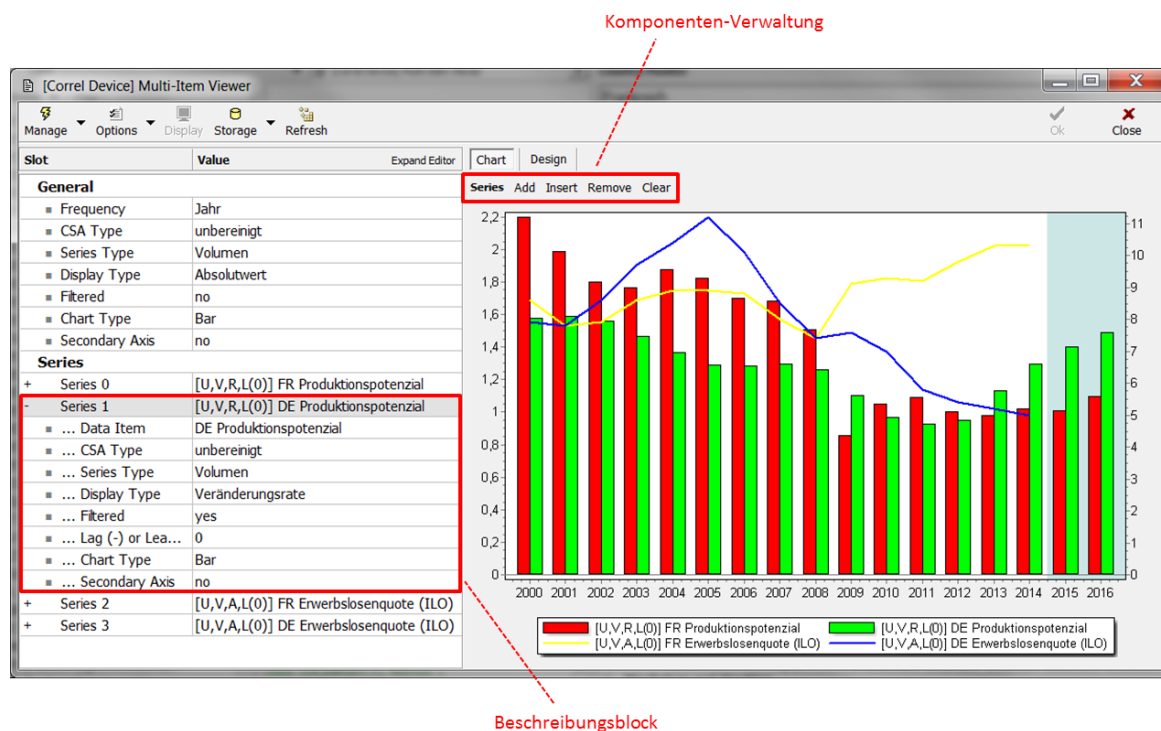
Komponenten-Verwaltung

[Correl Device] Multi-Item Viewer

Manage Options Display Storage Refresh

Ok Close

| Slot | Value |
|---|---|
| **General** | |
| Frequency | Jahr |
| CSA Type | unbereinigt |
| Series Type | Volumen |
| Display Type | Absolutwert |
| Filtered | no |
| Chart Type | Bar |
| Secondary Axis | no |
| **Series** | |
| + Series 0 | [U,V,R,L(0)] FR Produktionspotenzial |
| - Series 1 | [U,V,R,L(0)] DE Produktionspotenzial |
| ... Data Item | DE Produktionspotenzial |
| ... CSA Type | unbereinigt |
| ... Series Type | Volumen |
| ... Display Type | Veränderungsrate |
| ... Filtered | yes |
| ... Lag (-) or Lea... | 0 |
| ... Chart Type | Bar |
| ... Secondary Axis | no |
| + Series 2 | [U,V,A,L(0)] FR Erwerbslosenquote (ILO) |
| + Series 3 | [U,V,A,L(0)] DE Erwerbslosenquote (ILO) |

Expand Editor

Chart Design

Series Add Insert Remove Clear

2,2 2 1,8 1,6 1,4 1,2 1 0,8 0,6 0,4 0,2 0

11 10 9 8 7 6 5 4 3 2 1 0

2000 2001 2002 2003 2004 2005 2006 2007 2008 2009 2010 2011 2012 2013 2014 2015 2016

[U,V,R,L(0)] FR Produktionspotenzial
[U,V,R,L(0)] DE Produktionspotenzial
[U,V,A,L(0)] FR Erwerbslosenquote (ILO)
[U,V,A,L(0)] DE Erwerbslosenquote (ILO)

Beschreibungsblock